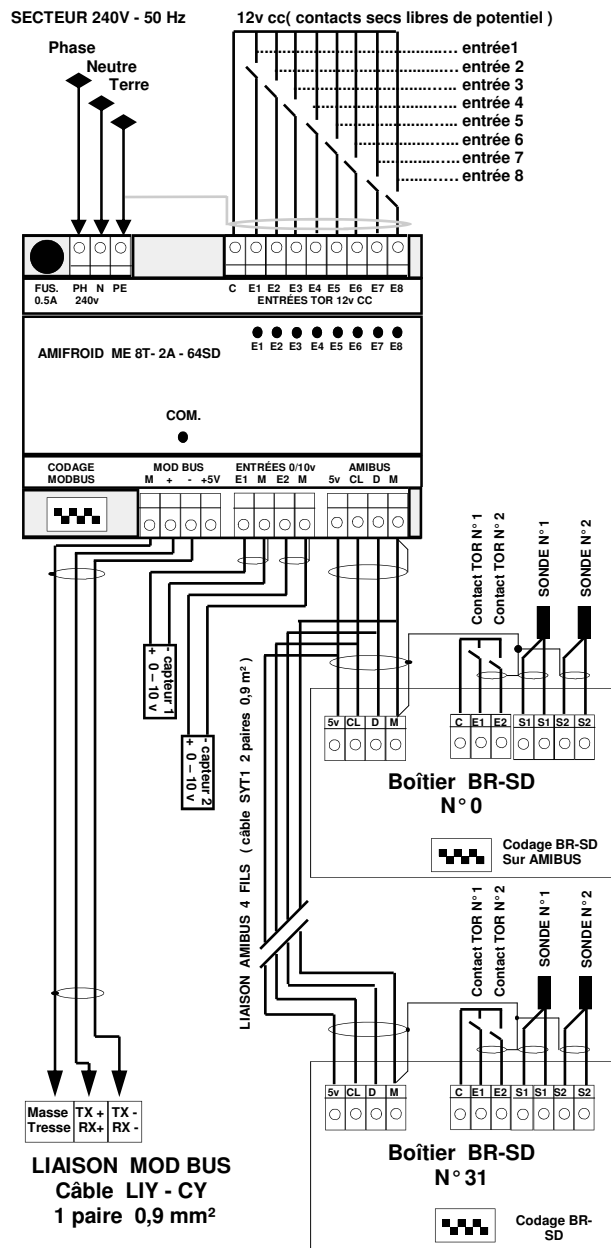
SECTEUR 240V - 50 Hz

12v cc( contacts secs libres de potentiel )

Phase
Neutre
Terre

entrée1
entrée 2
entrée 3
entrée 4
entrée 5
entrée 6
entrée 7
entrée 8

FUS. 0.5A
PH N PE 240v

C E1 E2 E3 E4 E5 E6 E7 E8
ENTRÉES TOR 12v CC

E1 E2 E3 E4 E5 E6 E7 E8

AMIFROID ME 8T- 2A - 64SD

COM.

CODAGE MODBUS

MOD BUS
M + - +5V

ENTRÉES 0/10v
E1 M E2 M

AMIBUS
5v CL D M

- capteur 1 + 0 – 10 v

- capteur 2 + 0 – 10 v

LIAISON AMIBUS 4 FILS (câble SYT1 2 paires 0,9 m²)

Contact TOR N° 1
Contact TOR N° 2
SONDE N° 1
SONDE N° 2

5v CL D M
C E1 E2 S1 S1 S2 S2

Boîtier BR-SD
N° 0

Codage BR-SD Sur AMIBUS

Contact TOR N° 1
Contact TOR N° 2
SONDE N° 1
SONDE N° 2

5v CL D M
C E1 E2 S1 S1 S2 S2

Boîtier BR-SD
N° 31

Codage BR-SD

Masse Tresse
TX + RX+
TX - RX -

LIAISON MOD BUS
Câble LIY - CY
1 paire 0,9 mm²